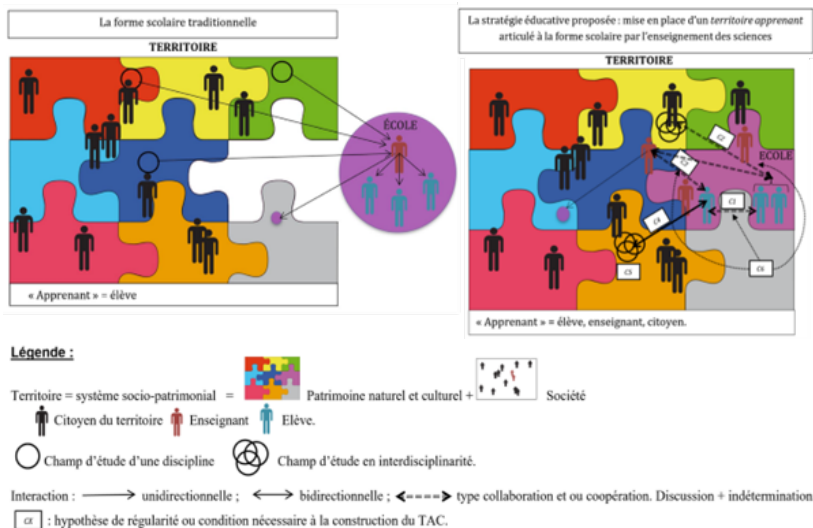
La forme scolaire traditionnelle

TERRITOIRE

ÉCOLE

« Apprenant » = élève

La stratégie éducative proposée : mise en place d'un *territoire apprenant* articulé à la forme scolaire par l'enseignement des sciences

TERRITOIRE

ÉCOLE

C1

C2

C3

C4

C5

C6

« Apprenant » = élève, enseignant, citoyen.

Légende :

Territoire = système socio-patrimonial = Patrimoine naturel et culturel + Société

Citoyen du territoire Enseignant Elève.

Champ d'étude d'une discipline Champ d'étude en interdisciplinarité.

Interaction : unidirectionnelle ; bidirectionnelle ; type collaboration et ou coopération. Discussion + indétermination

Cx : hypothèse de régularité ou condition nécessaire à la construction du TAC.